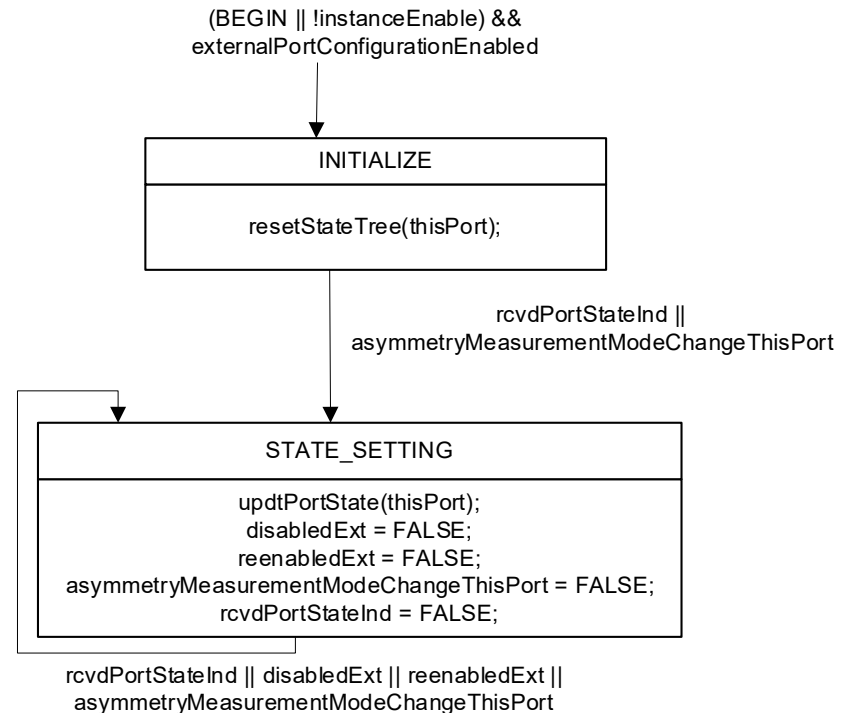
(BEGIN || !instanceEnable) &&
externalPortConfigurationEnabled

INITIALIZE

resetStateTree(thisPort);

rcvdPortStateInd ||
asymmetryMeasurementModeChangeThisPort

STATE_SETTING

updtPortState(thisPort);
disabledExt = FALSE;
reenabledExt = FALSE;
asymmetryMeasurementModeChangeThisPort = FALSE;
rcvdPortStateInd = FALSE;

rcvdPortStateInd || disabledExt || reenabledExt ||
asymmetryMeasurementModeChangeThisPort